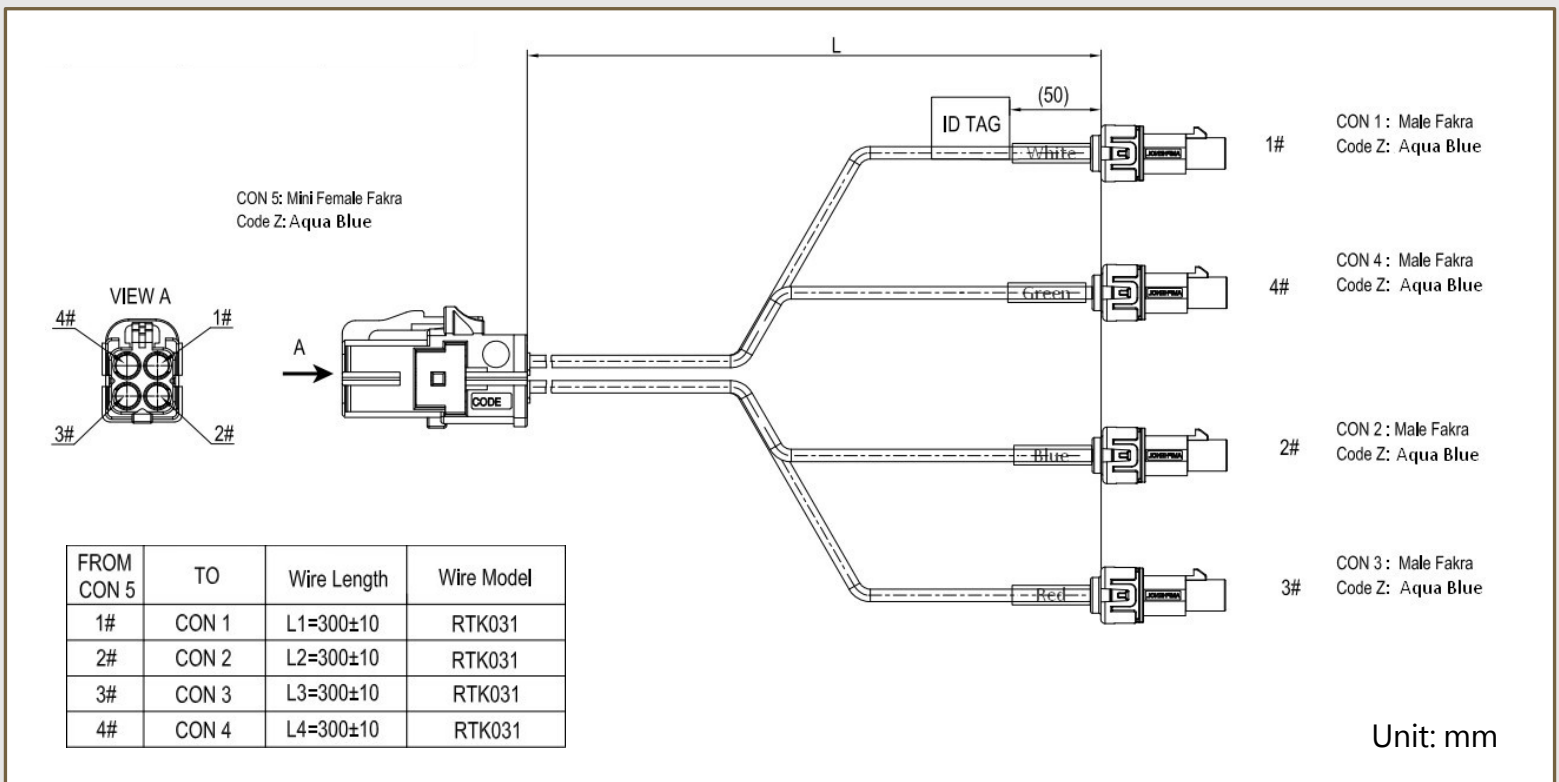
L

(50)

ID TAG

White

CON 1 : Male Fakra
Code Z: Aqua Blue

1#

CON 5: Mini Female Fakra
Code Z: Aqua Blue

CON 4 : Male Fakra
Code Z: Aqua Blue

4#

Green

VIEW A

4#

1#

3#

2#

A

CODE

CON 2 : Male Fakra
Code Z: Aqua Blue

2#

Blue

CON 3 : Male Fakra
Code Z: Aqua Blue

3#

Red

| FROM CON 5 | TO | Wire Length | Wire Model |
|---|---|---|---|
| 1# | CON 1 | L1=300±10 | RTK031 |
| 2# | CON 2 | L2=300±10 | RTK031 |
| 3# | CON 3 | L3=300±10 | RTK031 |
| 4# | CON 4 | L4=300±10 | RTK031 |

Unit: mm